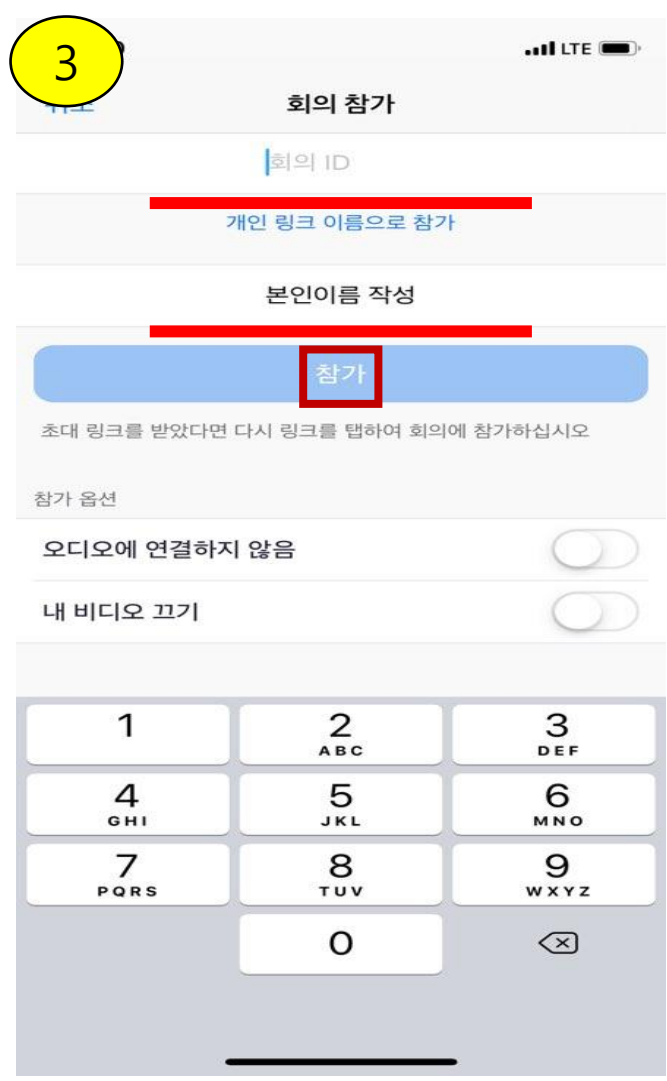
3

LTE

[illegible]

회의 참가

회의 ID

개인 링크 이름으로 참가

본인이름 작성

참가

초대 링크를 받았다면 다시 링크를 탭하여 회의에 참가하십시오

참가 옵션

오디오에 연결하지 않음

내 비디오 끄기

1
2 ABC
3 DEF
4 GHI
5 JKL
6 MNO
7 PQRS
8 TUV
9 WXYZ
0